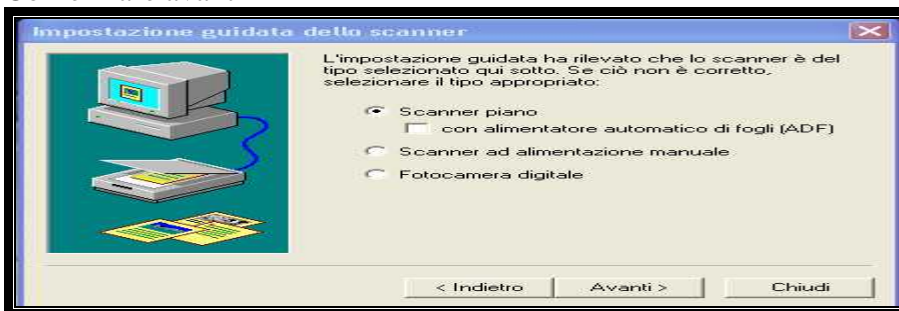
Impostazione guidata dello scanner

L'impostazione guidata ha rilevato che lo scanner è del tipo selezionato qui sotto. Se ciò non è corretto, selezionare il tipo appropriato:

Scanner piano

con alimentatore automatico di fogli (ADF)

Scanner ad alimentazione manuale

Fotocamera digitale

< Indietro

Avanti >

Chiudi